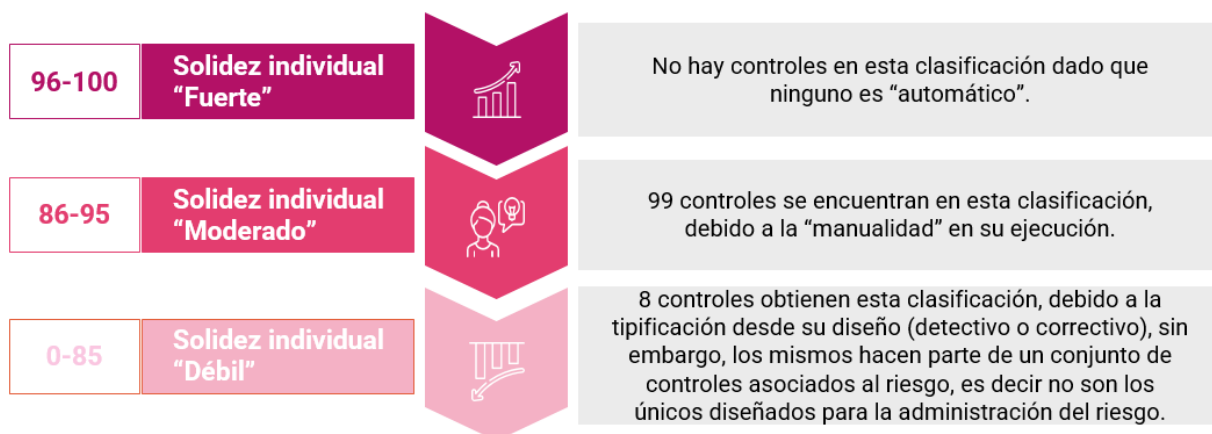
96-100

Solidez individual “Fuerte”

No hay controles en esta clasificación dado que ninguno es “automático”.

86-95

Solidez individual “Moderado”

99 controles se encuentran en esta clasificación, debido a la “manualidad” en su ejecución.

0-85

Solidez individual “Débil”

8 controles obtienen esta clasificación, debido a la tipificación desde su diseño (detectivo o correctivo), sin embargo, los mismos hacen parte de un conjunto de controles asociados al riesgo, es decir no son los únicos diseñados para la administración del riesgo.